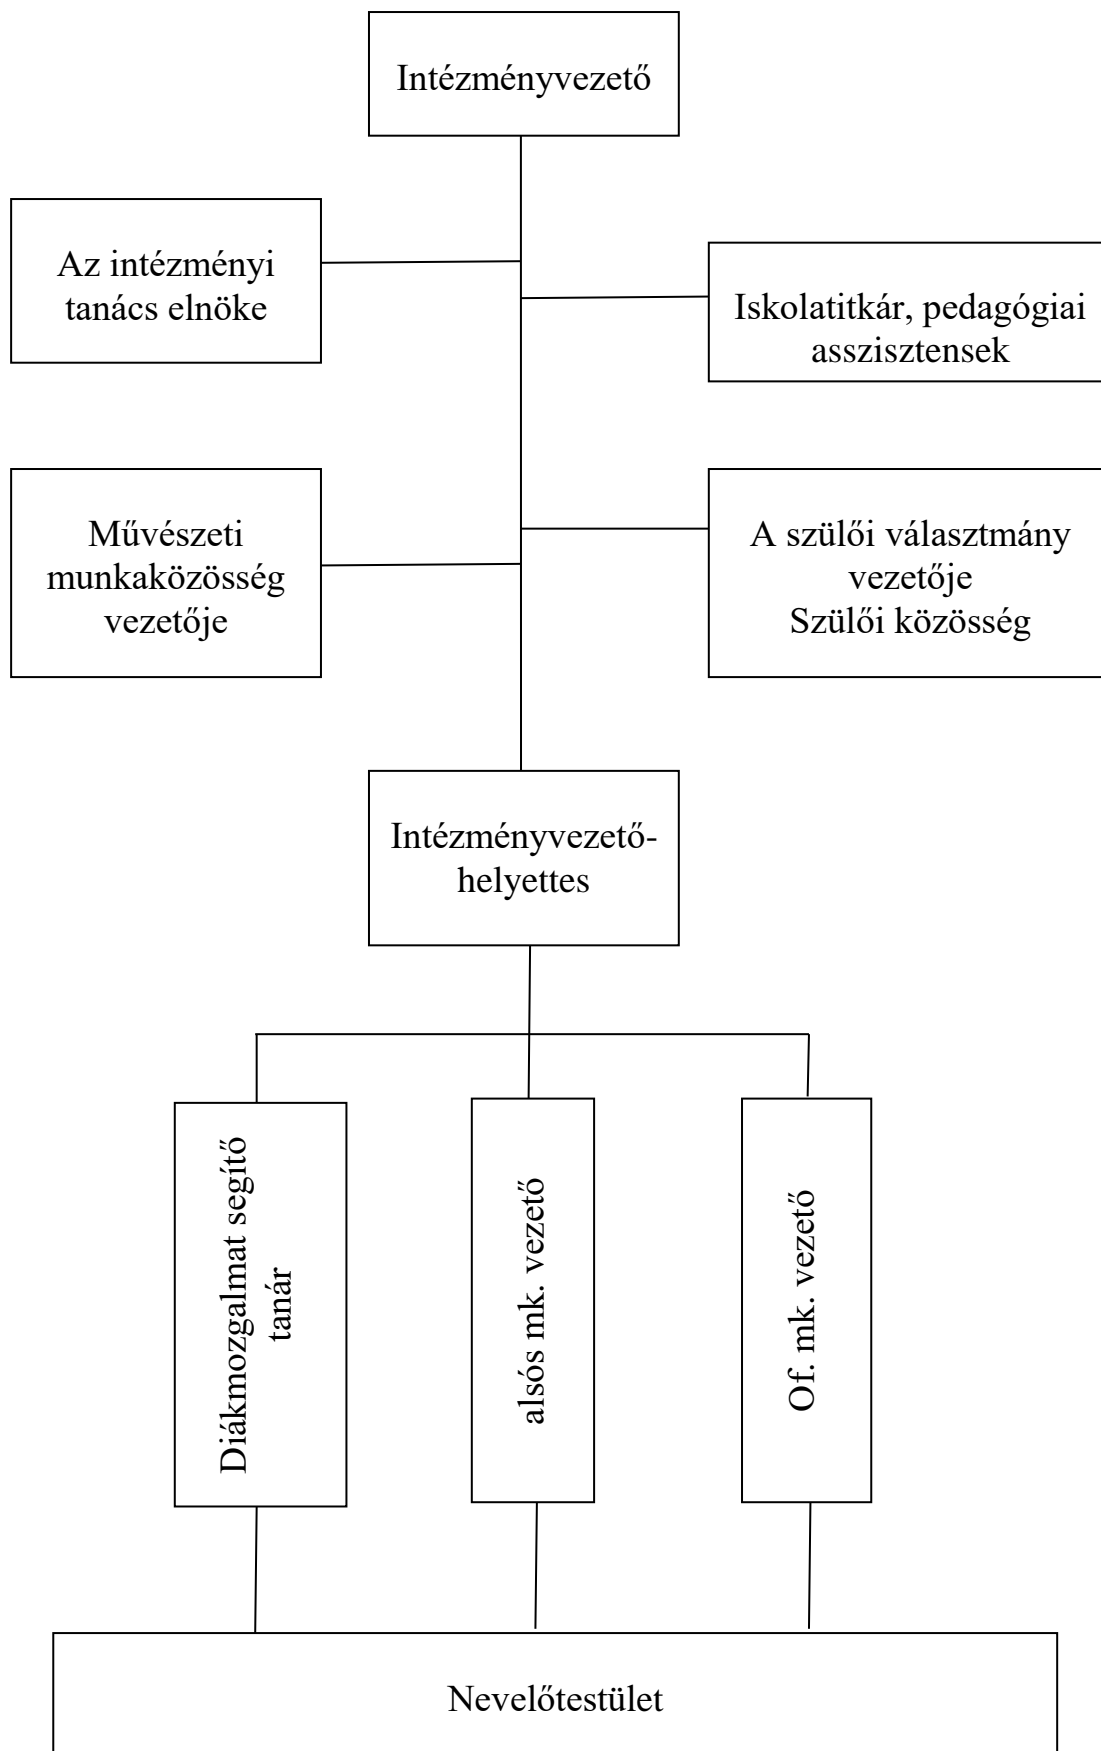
Intézményvezető

Az intézményi tanács elnöke

Iskolatitkár, pedagógiai asszisztensek

Művészeti munkaközösség vezetője

A szülői választmány vezetője
Szülői közösség

Intézményvezető-helyettes

Diákmozgalmat segítő tanár

alsós mk. vezető

Of. mk. vezető

Nevelőtestület